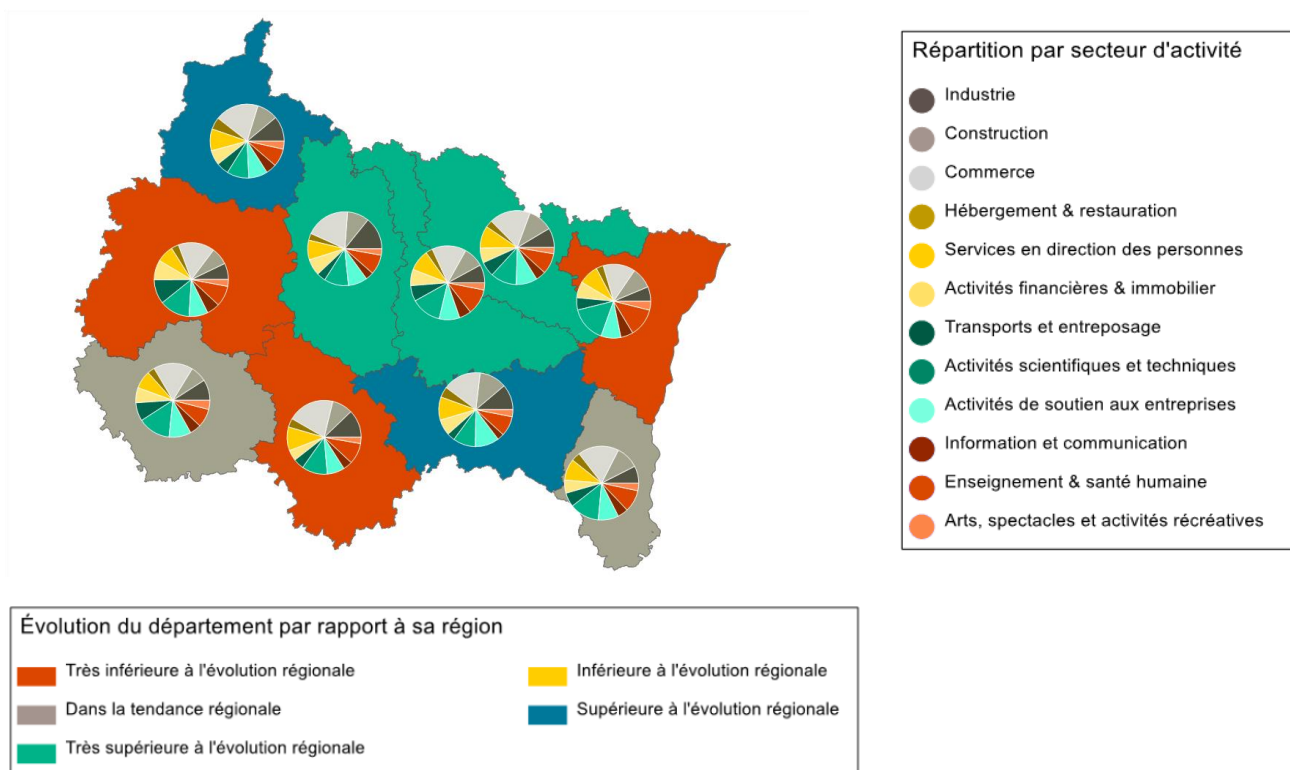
Répartition par secteur d'activité

Industrie

Construction

Commerce

Hébergement & restauration

Services en direction des personnes

Activités financières & immobilier

Transports et entreposage

Activités scientifiques et techniques

Activités de soutien aux entreprises

Information et communication

Enseignement & santé humaine

Arts, spectacles et activités récréatives

Évolution du département par rapport à sa région

Très inférieure à l'évolution régionale

Inférieure à l'évolution régionale

Dans la tendance régionale

Supérieure à l'évolution régionale

Très supérieure à l'évolution régionale